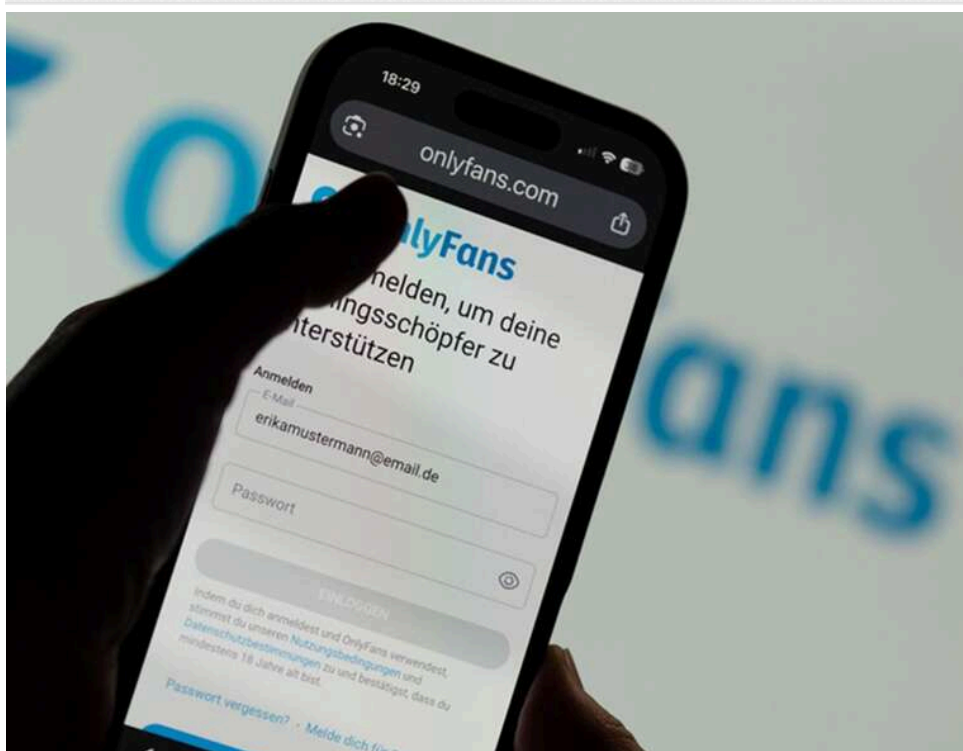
18:29

onlyfans.com

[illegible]lyFans

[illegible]melden, um deine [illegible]ingsschöpfer zu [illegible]nterstützen

Anmelden

E-Mail

erikamustermann@email.de

Passwort

EINLOGGEN

Indem du dich anmeldest und OnlyFans verwendest, stimmst du unseren Nutzungsbedingungen und Datenschutzbestimmungen zu und bestätigst, dass du mindestens 18 Jahre alt bist.

Passwort vergessen? · Melde dich für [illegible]

Ol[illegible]

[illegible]ans